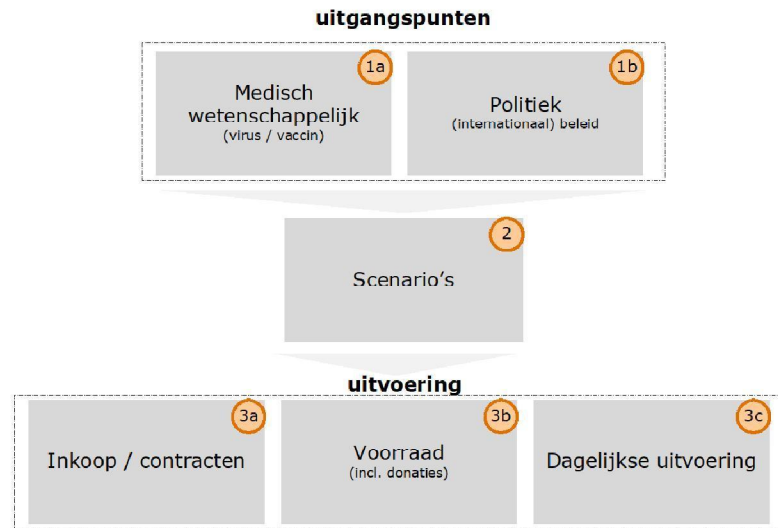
uitgangspunten

1a
Medisch wetenschappelijk
(virus / vaccin)

1b
Politiek
(internationaal) beleid

2
Scenario's

uitvoering

3a
Inkoop / contracten

3b
Voorraad
(incl. donaties)

3c
Dagelijkse uitvoering